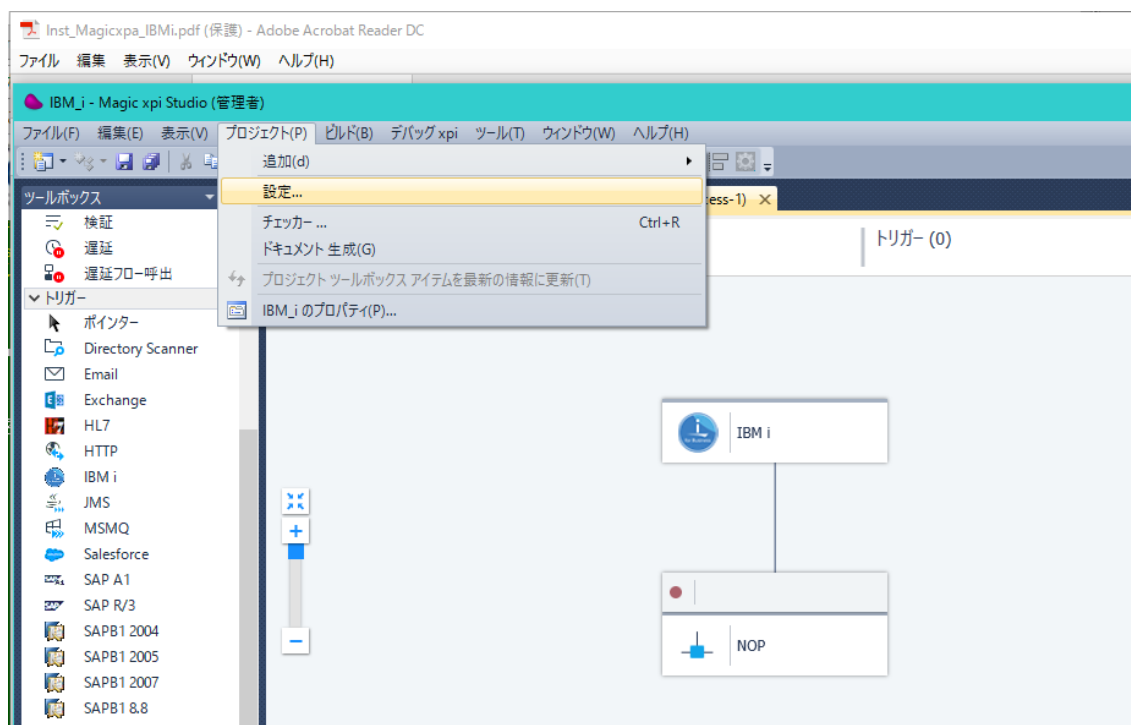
Inst_Magicxpa_IBMi.pdf (保護) - Adobe Acrobat Reader DC

ファイル 編集 表示(V) ウィンドウ(W) ヘルプ(H)

IBM_i - Magic xpi Studio (管理者)

ファイル(F) 編集(E) 表示(V) プロジェクト(P) ビルド(B) デバッグ xpi ツール(T) ウィンドウ(W) ヘルプ(H)

追加(d)
設定...
チェッカー... Ctrl+R
ドキュメント 生成(G)
プロジェクト ツールボックス アイテムを最新の情報に更新(T)
IBM_i のプロパティ(P)...

ツールボックス
検証
遅延
遅延フロー呼出
トリガー
ポインター
Directory Scanner
Email
Exchange
HL7
HTTP
IBM i
JMS
MSMQ
Salesforce
SAP A1
SAP R/3
SAPB1 2004
SAPB1 2005
SAPB1 2007
SAPB1 8.8

ess-1) ×

トリガー (0)

IBM i

NOP